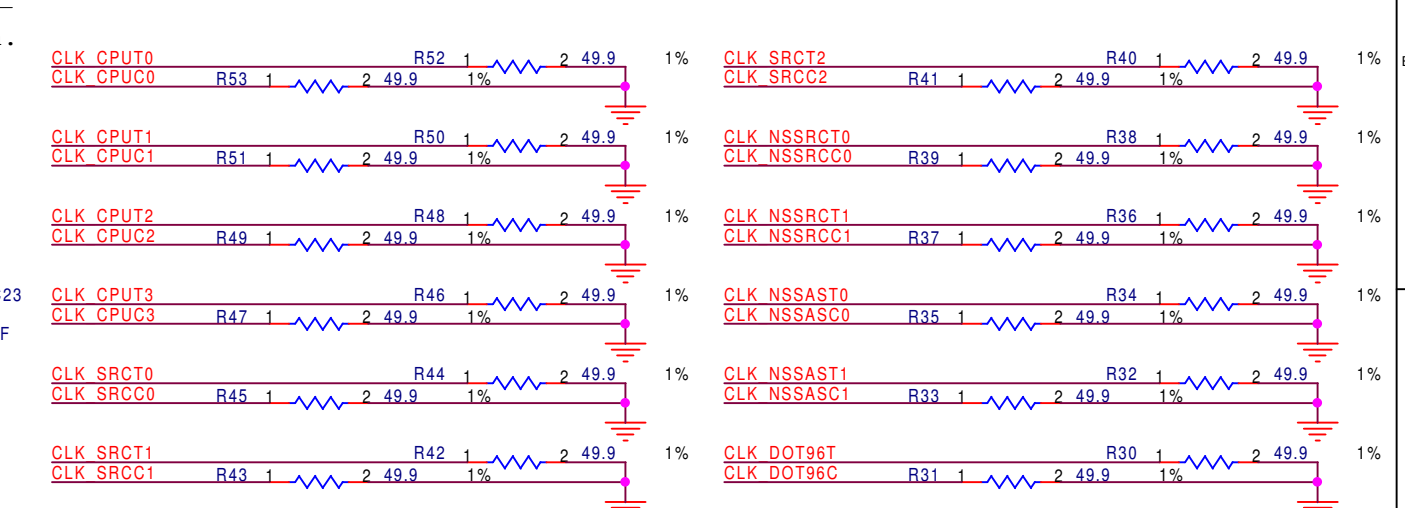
CLK_CPUT0 R52 1 2 49.9 1%
CLK_CPUC0 R53 1 2 49.9 1%

CLK_CPUT1 R50 1 2 49.9 1%
CLK_CPUC1 R51 1 2 49.9 1%

CLK_CPUT2 R48 1 2 49.9 1%
CLK_CPUC2 R49 1 2 49.9 1%

23
CLK_CPUT3 R46 1 2 49.9 1%
CLK_CPUC3 R47 1 2 49.9 1%
F

CLK_SRCT0 R44 1 2 49.9 1%
CLK_SRCC0 R45 1 2 49.9 1%

CLK_SRCT1 R42 1 2 49.9 1%
CLK_SRCC1 R43 1 2 49.9 1%

CLK_SRCT2 R40 1 2 49.9 1%
CLK_SRCC2 R41 1 2 49.9 1%

CLK_NSSRCT0 R38 1 2 49.9 1%
CLK_NSSRCC0 R39 1 2 49.9 1%

CLK_NSSRCT1 R36 1 2 49.9 1%
CLK_NSSRCC1 R37 1 2 49.9 1%

CLK_NSSAST0 R34 1 2 49.9 1%
CLK_NSSASC0 R35 1 2 49.9 1%

CLK_NSSAST1 R32 1 2 49.9 1%
CLK_NSSASC1 R33 1 2 49.9 1%

CLK_DOT96T R30 1 2 49.9 1%
CLK_DOT96C R31 1 2 49.9 1%